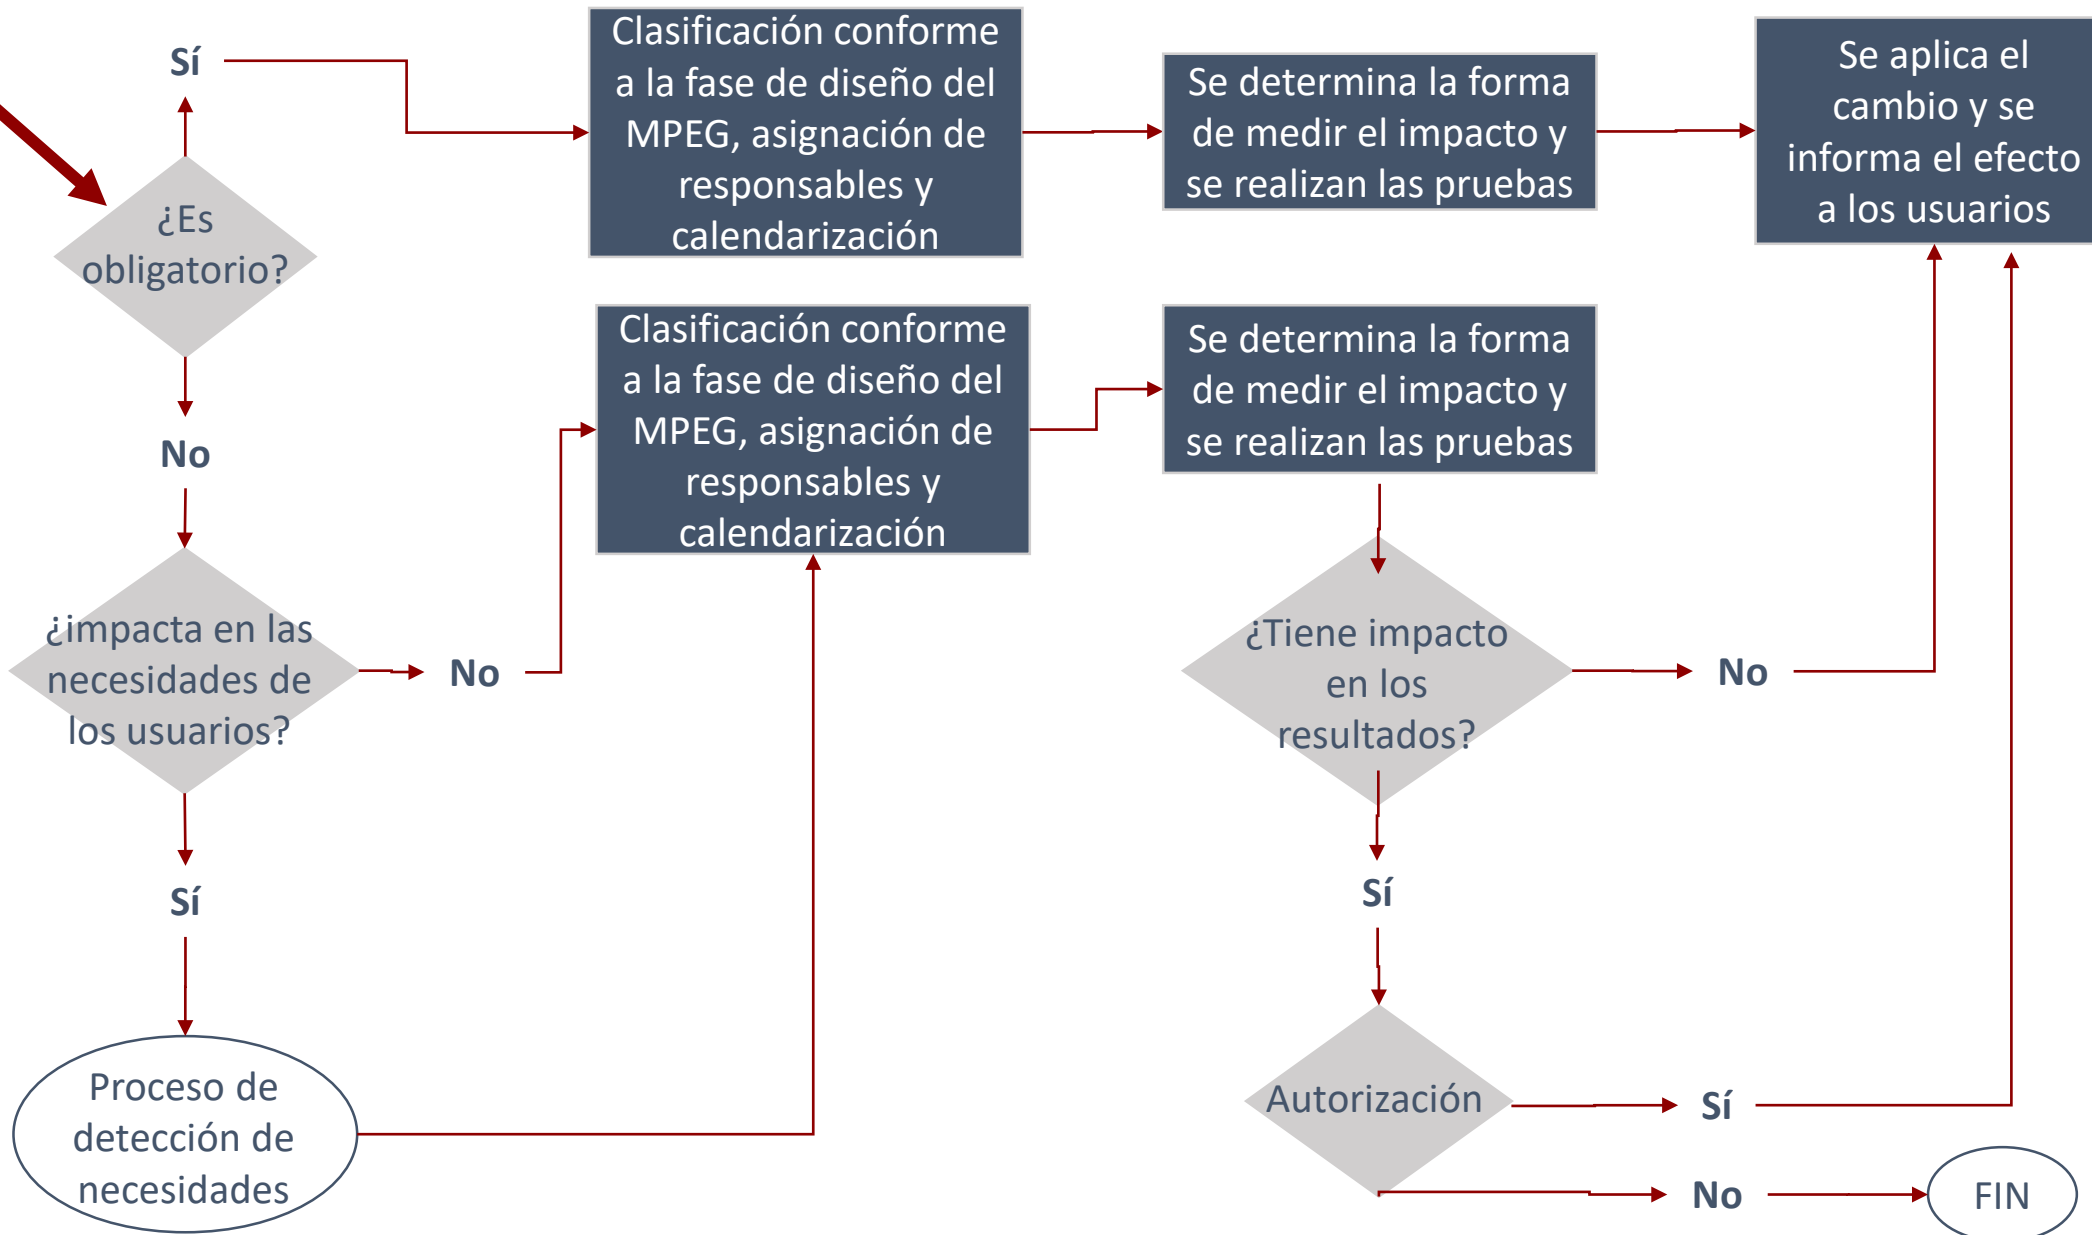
Sí

Clasificación conforme a la fase de diseño del MPEG, asignación de responsables y calendarización

Se determina la forma de medir el impacto y se realizan las pruebas

Se aplica el cambio y se informa el efecto a los usuarios

¿Es obligatorio?

Clasificación conforme a la fase de diseño del MPEG, asignación de responsables y calendarización

Se determina la forma de medir el impacto y se realizan las pruebas

No

¿impacta en las necesidades de los usuarios?

No

¿Tiene impacto en los resultados?

No

Sí

Sí

Autorización

Sí

Proceso de detección de necesidades

No

FIN